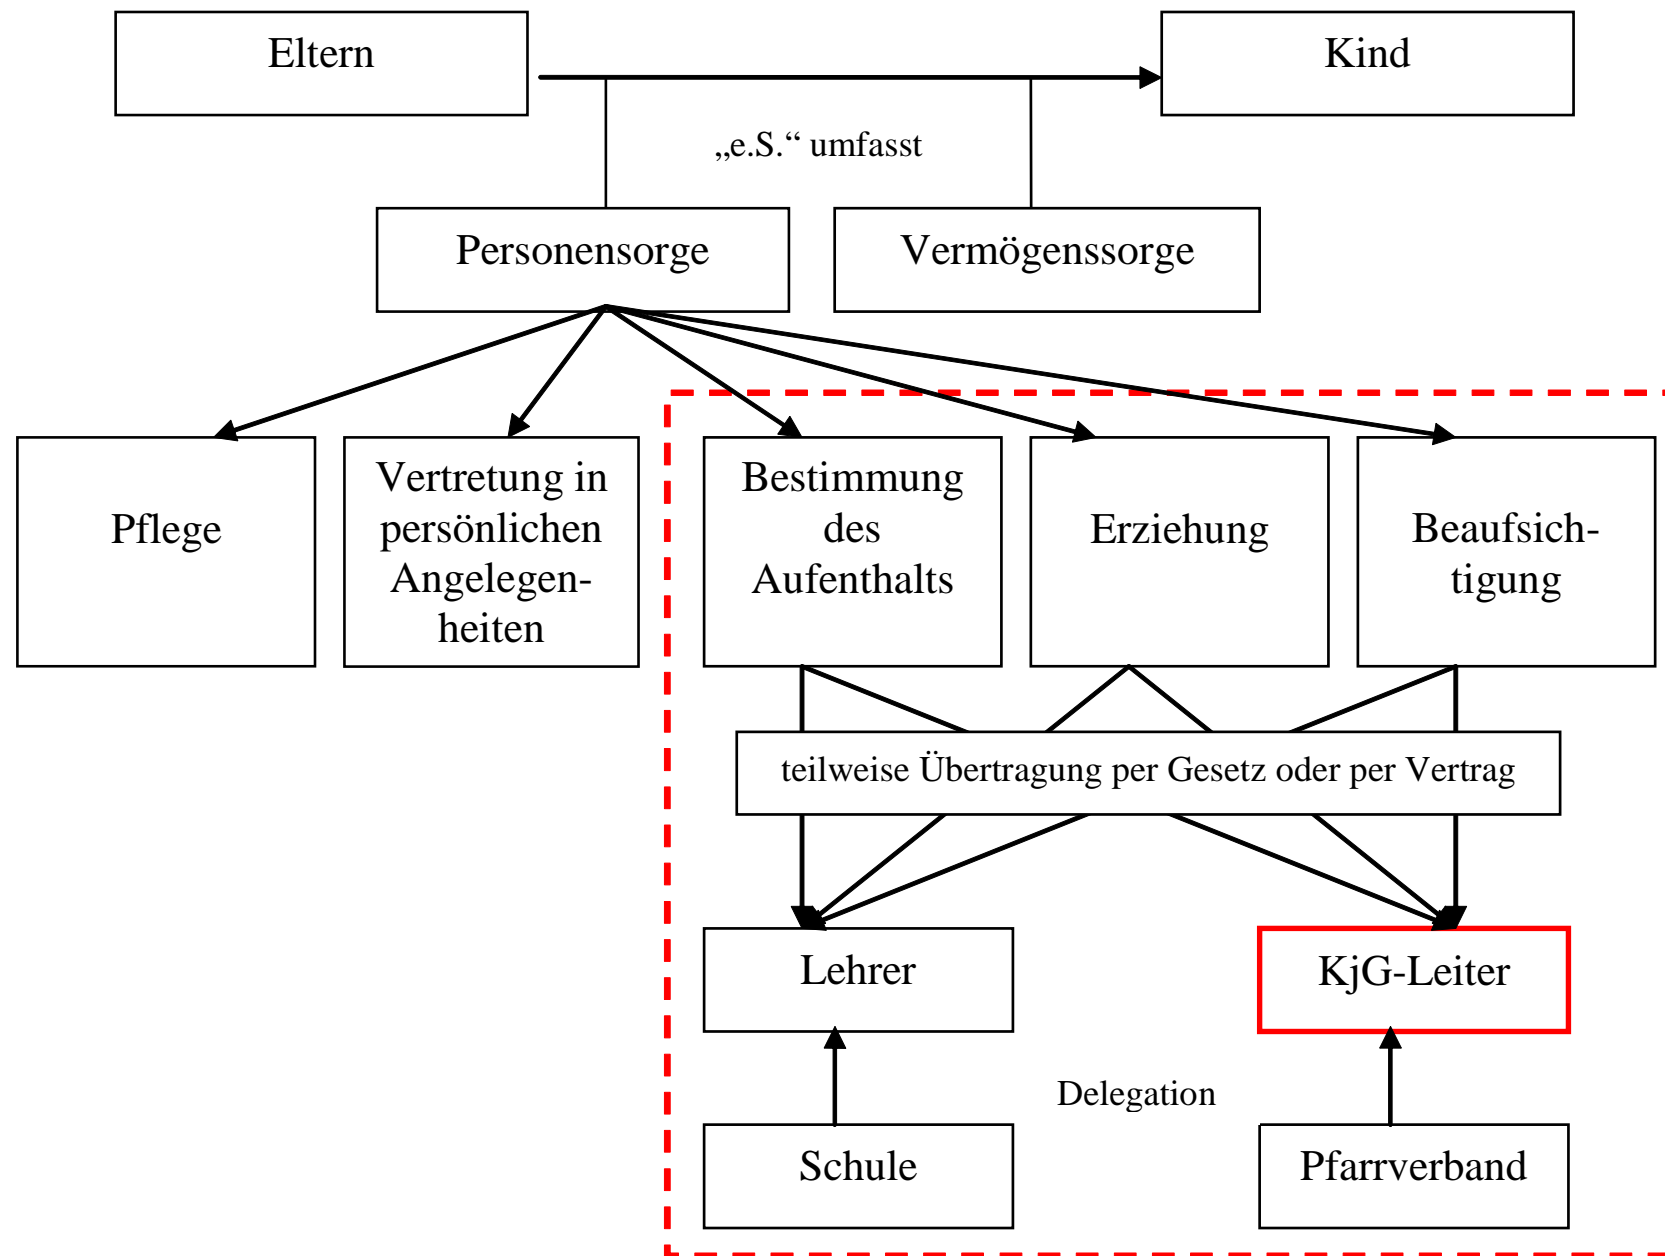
Eltern

Kind

„e.S.“ umfasst

Personensorge

Vermögenssorge

Pflege

Vertretung in persönlichen Angelegenheiten

Bestimmung des Aufenthalts

Erziehung

Beaufsichtigung

teilweise Übertragung per Gesetz oder per Vertrag

Lehrer

KjG-Leiter

Delegation

Schule

Pfarrverband